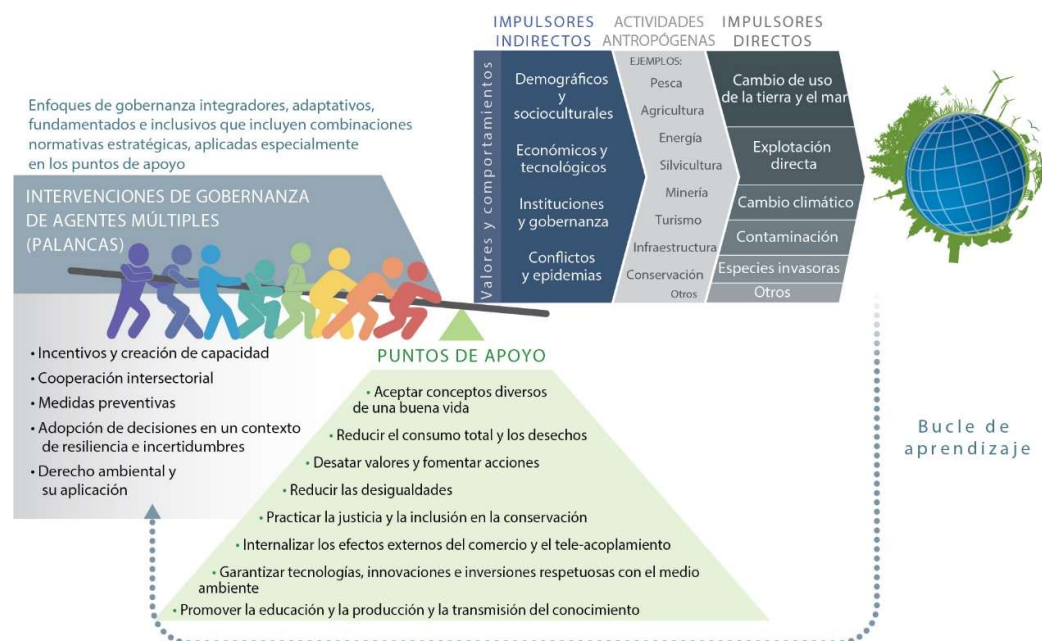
IMPULSORES INDIRECTOS ACTIVIDADES ANTROPÓGENAS IMPULSORES DIRECTOS

Valores y comportamientos

Demográficos y socioculturales

Económicos y tecnológicos

Instituciones y gobernanza

Conflictos y epidemias

EJEMPLOS:
Pesca
Agricultura
Energía
Silvicultura
Minería
Turismo
Infraestructura
Conservación
Otros

Cambio de uso de la tierra y el mar

Explotación directa

Cambio climático

Contaminación

Especies invasoras

Otros

Enfoques de gobernanza integradores, adaptativos, fundamentados e inclusivos que incluyen combinaciones normativas estratégicas, aplicadas especialmente en los puntos de apoyo

INTERVENCIONES DE GOBERNANZA DE AGENTES MÚLTIPLES (PALANCAS)

• Incentivos y creación de capacidad
• Cooperación intersectorial
• Medidas preventivas
• Adopción de decisiones en un contexto de resiliencia e incertidumbres
• Derecho ambiental y su aplicación

PUNTOS DE APOYO

• Aceptar conceptos diversos de una buena vida
• Reducir el consumo total y los desechos
• Desatar valores y fomentar acciones
• Reducir las desigualdades
• Practicar la justicia y la inclusión en la conservación
• Internalizar los efectos externos del comercio y el tele-acoplamiento
• Garantizar tecnologías, innovaciones e inversiones respetuosas con el medio ambiente
• Promover la educación y la producción y la transmisión del conocimiento

Bucle de aprendizaje